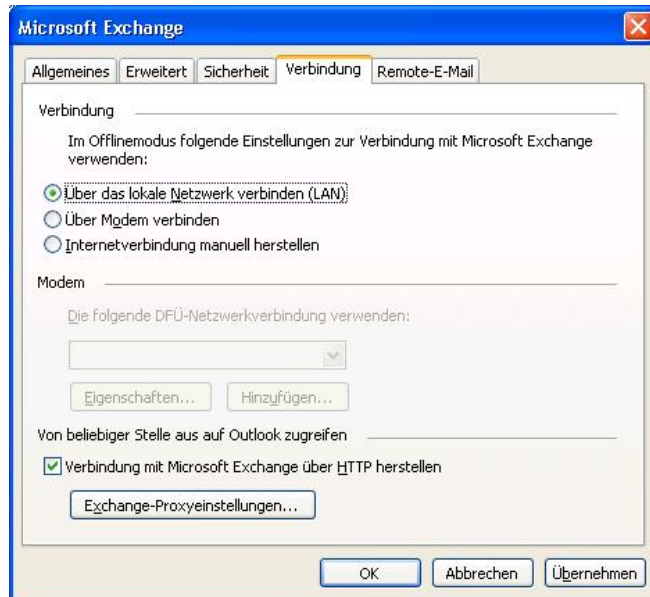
Microsoft Exchange

Allgemeines | Erweitert | Sicherheit | Verbindung | Remote-E-Mail

Verbindung

Im Offlinemodus folgende Einstellungen zur Verbindung mit Microsoft Exchange verwenden:

Über das lokale Netzwerk verbinden (LAN)

Über Modem verbinden

Internetverbindung manuell herstellen

Modem

Die folgende DFÜ-Netzwerkverbindung verwenden:

Eigenschaften...

Hinzufügen...

Von beliebiger Stelle aus auf Outlook zugreifen

Verbindung mit Microsoft Exchange über HTTP herstellen

Exchange-Proxyeinstellungen...

OK

Abbrechen

Übernehmen